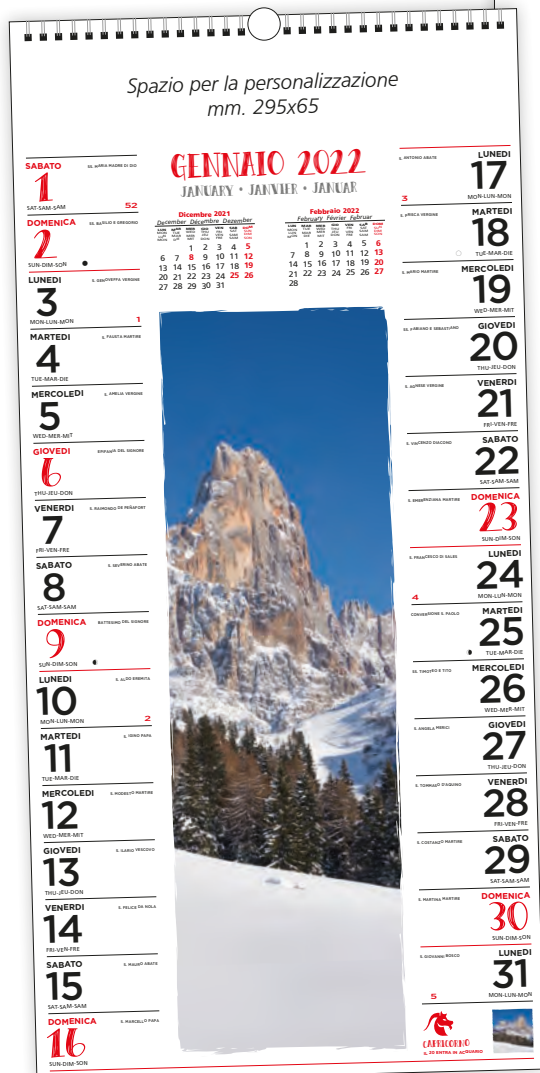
Spazio per la personalizzazione
mm. 295x65

GENNAIO 2022
JANUARY • JANVIER • JANUAR

Dicembre 2021
December Décembre Dezember

| LUN | MAR | MER | GIO | VEN | SAB | DOM |
|---|---|---|---|---|---|---|
| | | 1 | 2 | 3 | 4 | 5 |
| 6 | 7 | 8 | 9 | 10 | 11 | 12 |
| 13 | 14 | 15 | 16 | 17 | 18 | 19 |
| 20 | 21 | 22 | 23 | 24 | 25 | 26 |
| 27 | 28 | 29 | 30 | 31 | | |

Febbraio 2022
February Février Februar

| LUN | MAR | MER | GIO | VEN | SAB | DOM |
|---|---|---|---|---|---|---|
| | 1 | 2 | 3 | 4 | 5 | 6 |
| 7 | 8 | 9 | 10 | 11 | 12 | 13 |
| 14 | 15 | 16 | 17 | 18 | 19 | 20 |
| 21 | 22 | 23 | 24 | 25 | 26 | 27 |
| 28 | | | | | | |

SABATO 1 SAT-SAM-SAM S. MARIA MADRE DI DIO 52
DOMENICA 2 SUN-DIM-SON S. BASILIO E GREGORIO
LUNEDI 3 MON-LUN-MON S. GENOVEFFA VERGINE 1
MARTEDI 4 TUE-MAR-DIE S. FAUSTA MARTIRE
MERCOLEDI 5 WED-MER-MIT S. AMELIA VERGINE
GIOVEDI 6 THU-JEU-DON EPIFANIA DEL SIGNORE
VENERDI 7 FRI-VEN-FRE S. RAIMONDO DE PEÑAFORT
SABATO 8 SAT-SAM-SAM S. SEVERINO ABATE
DOMENICA 9 SUN-DIM-SON BATTESIMO DEL SIGNORE
LUNEDI 10 MON-LUN-MON S. ALDO EREMITA 2
MARTEDI 11 TUE-MAR-DIE S. IGINO PAPA
MERCOLEDI 12 WED-MER-MIT S. MODESTO MARTIRE
GIOVEDI 13 THU-JEU-DON S. ILARIO VESCOVO
VENERDI 14 FRI-VEN-FRE S. FELICE DA NOLA
SABATO 15 SAT-SAM-SAM S. MAURO ABATE
DOMENICA 16 SUN-DIM-SON S. MARCELLO PAPA

S. ANTONIO ABATE LUNEDI 17 MON-LUN-MON 3
S. PRISCA VERGINE MARTEDI 18 TUE-MAR-DIE
S. MARIO MARTIRE MERCOLEDI 19 WED-MER-MIT
SS. FABIANO E SEBASTIANO GIOVEDI 20 THU-JEU-DON
S. AGNESE VERGINE VENERDI 21 FRI-VEN-FRE
S. VINCENZO DIACONO SABATO 22 SAT-SAM-SAM
S. EMERENZIANA MARTIRE DOMENICA 23 SUN-DIM-SON
S. FRANCESCO DI SALES LUNEDI 24 MON-LUN-MON 4
CONVERSIONE S. PAOLO MARTEDI 25 TUE-MAR-DIE
SS. TIMOTEO E TITO MERCOLEDI 26 WED-MER-MIT
S. ANGELA MERICI GIOVEDI 27 THU-JEU-DON
S. TOMMASO D'AQUINO VENERDI 28 FRI-VEN-FRE
S. COSTANZO MARTIRE SABATO 29 SAT-SAM-SAM
S. MARTINA MARTIRE DOMENICA 30 SUN-DIM-SON
S. GIOVANNI BOSCO LUNEDI 31 MON-LUN-MON 5

CAPRICORNO
IL 20 ENTRA IN ACQUARIO